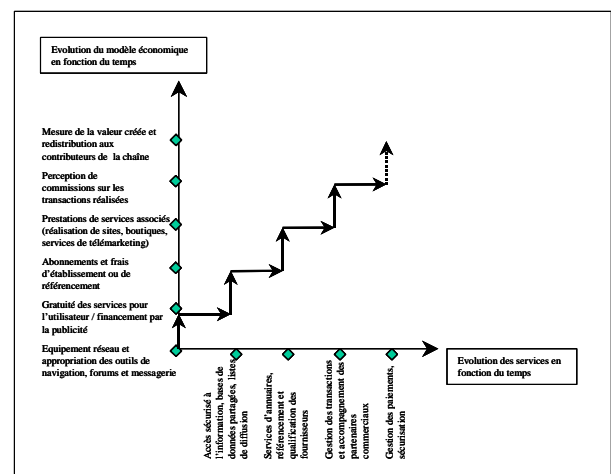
Evolution du modèle économique en fonction du temps

Mesure de la valeur créée et redistribution aux contributeurs de la chaîne

Perception de commissions sur les transactions réalisées

Prestations de services associés (réalisation de sites, boutiques, services de télémarketing)

Abonnements et frais d'établissement ou de référencement

Gratuité des services pour l'utilisateur / financement par la publicité

Equipement réseau et appropriation des outils de navigation, forums et messagerie

Evolution des services en fonction du temps

Accès sécurisé à l'information, bases de données partagées, listes de diffusion

Services d'annuaires, référencement et qualification des fournisseurs

Gestion des transactions et accompagnement des partenaires commerciaux

Gestion des paiements, sécurisation